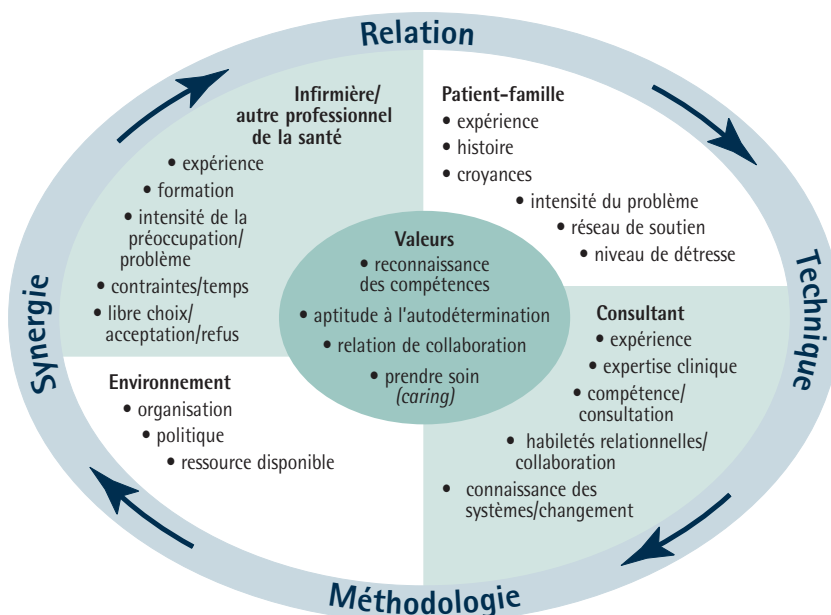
Relation

Infirmière/ autre professionnel de la santé
• expérience
• formation
• intensité de la préoccupation/ problème
• contraintes/temps
• libre choix/ acceptation/refus

Patient-famille
• expérience
• histoire
• croyances
• intensité du problème
• réseau de soutien
• niveau de détresse

Valeurs
• reconnaissance des compétences
• aptitude à l'autodétermination
• relation de collaboration
• prendre soin (caring)

Technique

Consultant
• expérience
• expertise clinique
• compétence/ consultation
• habiletés relationnelles/ collaboration
• connaissance des systèmes/changement

Synergie

Environnement
• organisation
• politique
• ressource disponible

Méthodologie